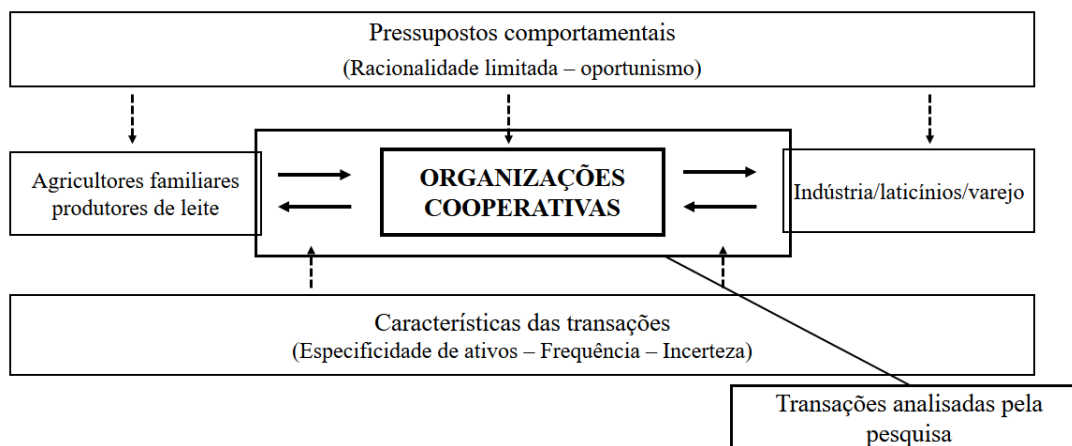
Pressupostos comportamentais
(Racionalidade limitada – oportunismo)

Agricultores familiares produtores de leite

ORGANIZAÇÕES COOPERATIVAS

Indústria/laticínios/varejo

Características das transações
(Especificidade de ativos – Frequência – Incerteza)

Transações analisadas pela pesquisa